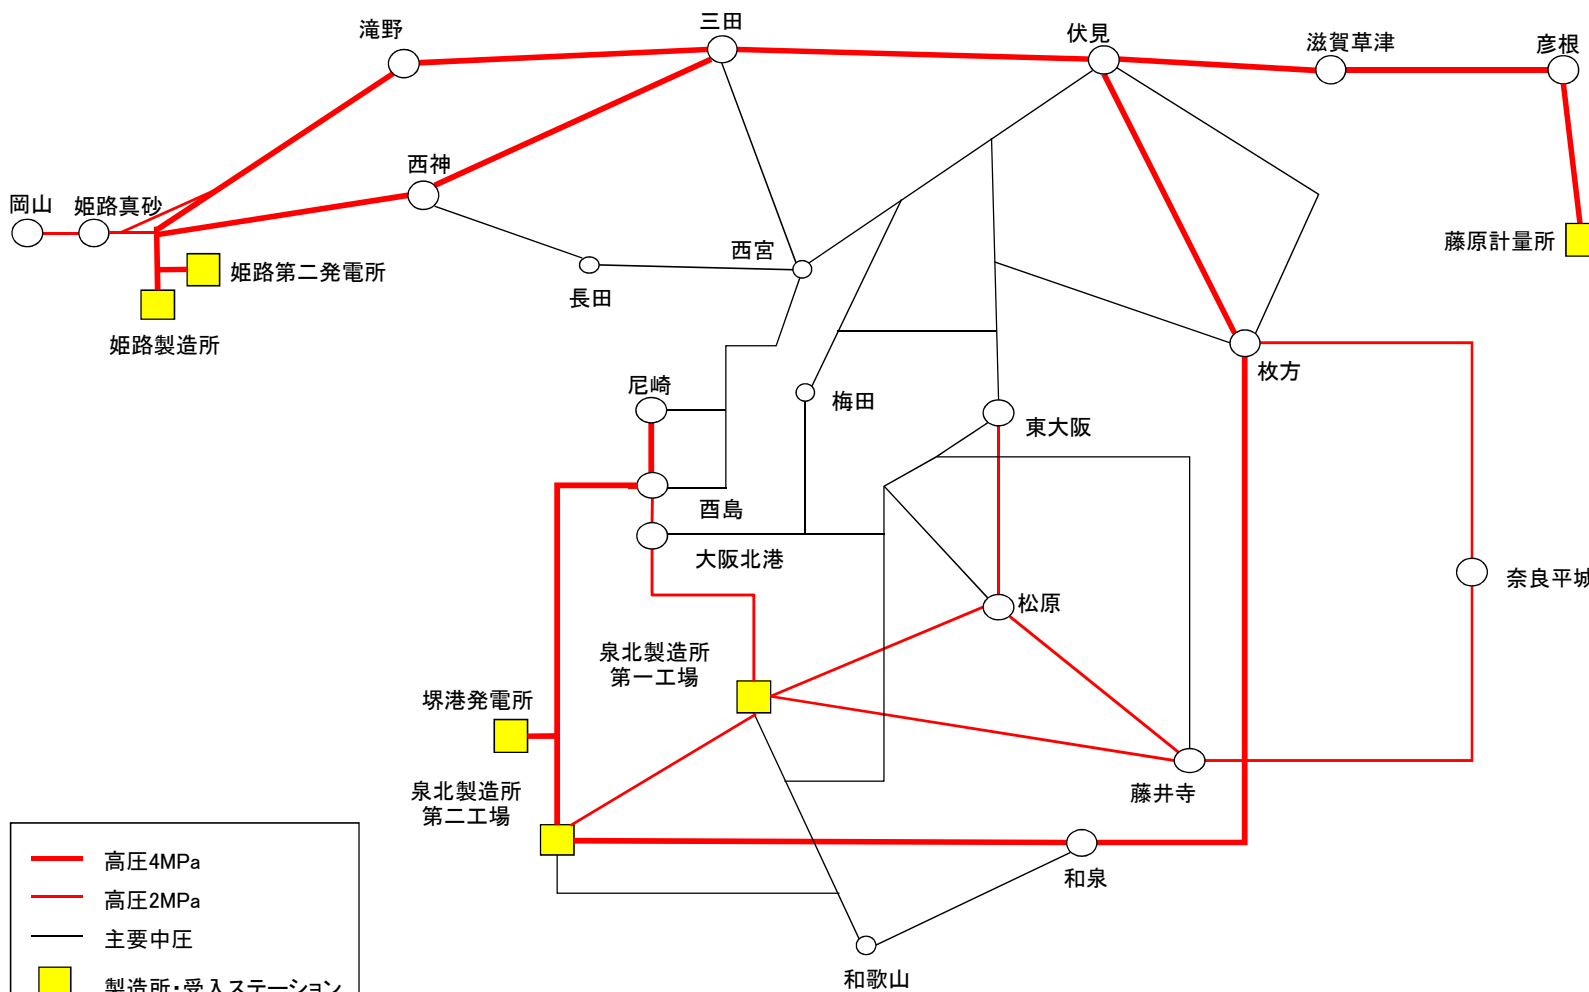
滝野
三田
伏見
滋賀草津
彦根
藤原計量所
岡山
姫路真砂
西神
姫路第二発電所
姫路製造所
長田
西宮
尼崎
梅田
東大阪
枚方
西島
大阪北港
奈良平城
松原
泉北製造所
第一工場
堺港発電所
泉北製造所
第二工場
藤井寺
和泉
和歌山
高圧4MPa
高圧2MPa
主要中圧
製造所・受入ステーション